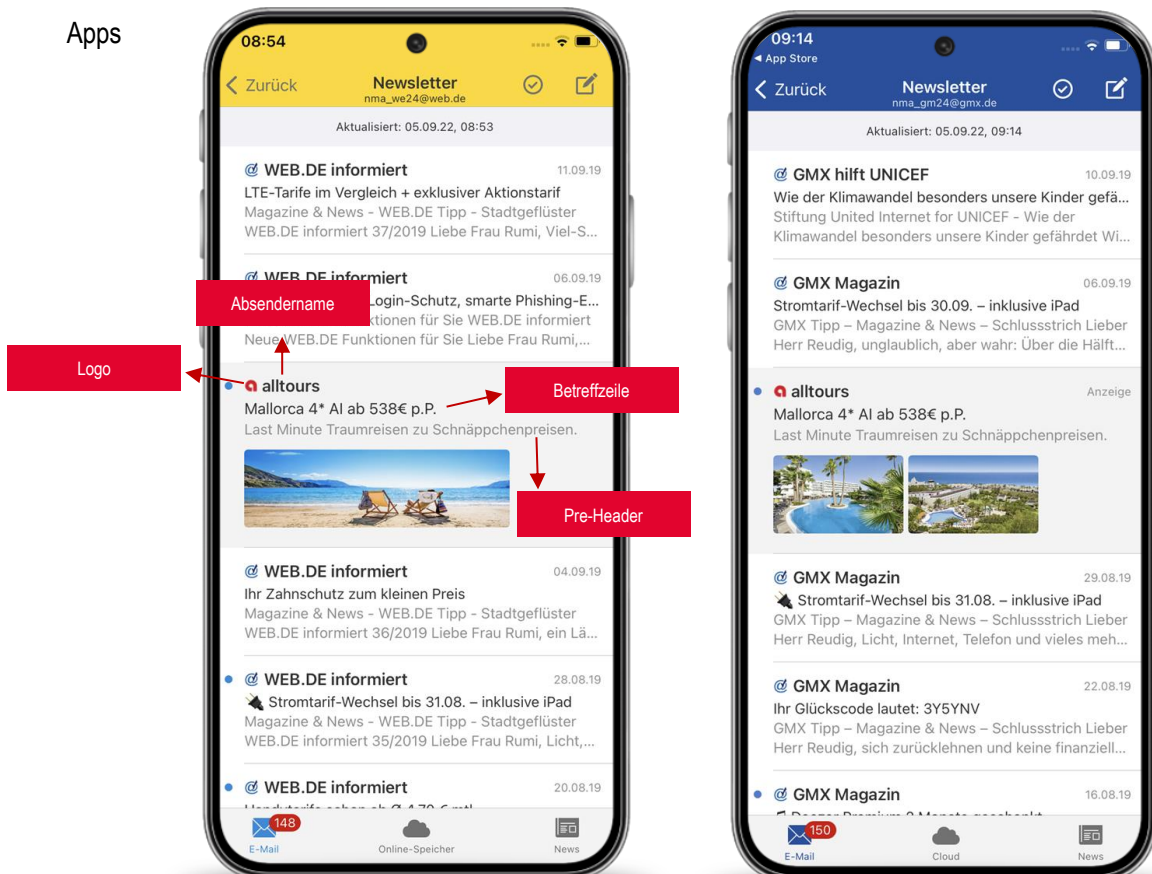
Apps

08:54

Zurück Newsletter nma_we24@web.de

Aktualisiert: 05.09.22, 08:53

WEB.DE informiert 11.09.19
LTE-Tarife im Vergleich + exklusiver Aktionstarif
Magazine & News - WEB.DE Tipp - Stadtgeflüster WEB.DE informiert 37/2019 Liebe Frau Rumi, Viel-S...

WEB.DE informiert 06.09.19
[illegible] Login-Schutz, smarte Phishing-E...
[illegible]ktionen für Sie WEB.DE informiert
Neue WEB.DE Funktionen für Sie Liebe Frau Rumi,...

Absendername

Logo

alltours
Mallorca 4* AI ab 538€ p.P.
Last Minute Traumreisen zu Schnäppchenpreisen.

Betreffzeile

Pre-Header

WEB.DE informiert 04.09.19
Ihr Zahnschutz zum kleinen Preis
Magazine & News - WEB.DE Tipp - Stadtgeflüster WEB.DE informiert 36/2019 Liebe Frau Rumi, ein Lä...

WEB.DE informiert 28.08.19
Stromtarif-Wechsel bis 31.08. – inklusive iPad
Magazine & News - WEB.DE Tipp - Stadtgeflüster WEB.DE informiert 35/2019 Liebe Frau Rumi, Licht,...

WEB.DE informiert 20.08.19
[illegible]

148 E-Mail Online-Speicher News

09:14
App Store
Zurück Newsletter nma_gm24@gmx.de

Aktualisiert: 05.09.22, 09:14

GMX hilft UNICEF 10.09.19
Wie der Klimawandel besonders unsere Kinder gefä...
Stiftung United Internet for UNICEF - Wie der Klimawandel besonders unsere Kinder gefährdet Wi...

GMX Magazin 06.09.19
Stromtarif-Wechsel bis 30.09. – inklusive iPad
GMX Tipp – Magazine & News – Schlussstrich Lieber Herr Reudig, unglaublich, aber wahr: Über die Hälft...

alltours Anzeige
Mallorca 4* AI ab 538€ p.P.
Last Minute Traumreisen zu Schnäppchenpreisen.

GMX Magazin 29.08.19
Stromtarif-Wechsel bis 31.08. – inklusive iPad
GMX Tipp – Magazine & News – Schlussstrich Lieber Herr Reudig, Licht, Internet, Telefon und vieles meh...

GMX Magazin 22.08.19
Ihr Glückscode lautet: 3Y5YNV
GMX Tipp – Magazine & News – Schlussstrich Lieber Herr Reudig, sich zurücklehnen und keine finanziell...

GMX Magazin 16.08.19
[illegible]

150 E-Mail Cloud News